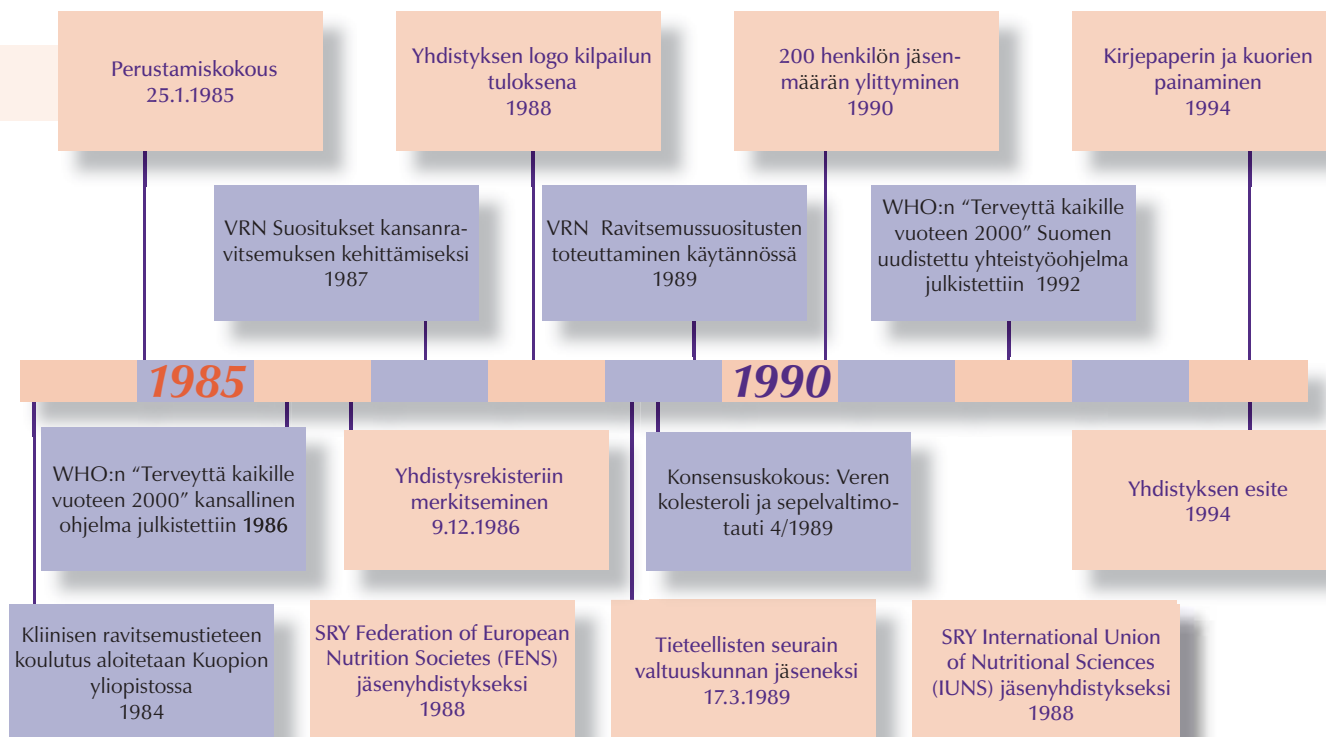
Perustamiskokous
25.1.1985

Yhdistyksen logo kilpailun tuloksena
1988

200 henkilön jäsenmäärän ylittyminen
1990

Kirjepaperin ja kuorien painaminen
1994

VRN Suositukset kansanravitsemuksen kehittämiseksi
1987

VRN Ravitsemussuositusten toteuttaminen käytännössä
1989

WHO:n “Terveyttä kaikille vuoteen 2000” Suomen uudistettu yhteistyöohjelma julkistettiin 1992

1985

1990

WHO:n “Terveyttä kaikille vuoteen 2000” kansallinen ohjelma julkistettiin 1986

Yhdistysrekisteriin merkitseminen
9.12.1986

Konsensuskokous: Veren kolesteroli ja sepelvaltimotauti 4/1989

Yhdistyksen esite
1994

Kliinisen ravitsemustieteen koulutus aloitetaan Kuopion yliopistossa
1984

SRY Federation of European Nutrition Societes (FENS) jäsenyhdistykseksi
1988

Tieteellisten seurain valtuuskunnan jäseneksi
17.3.1989

SRY International Union of Nutritional Sciences (IUNS) jäsenyhdistykseksi
1988